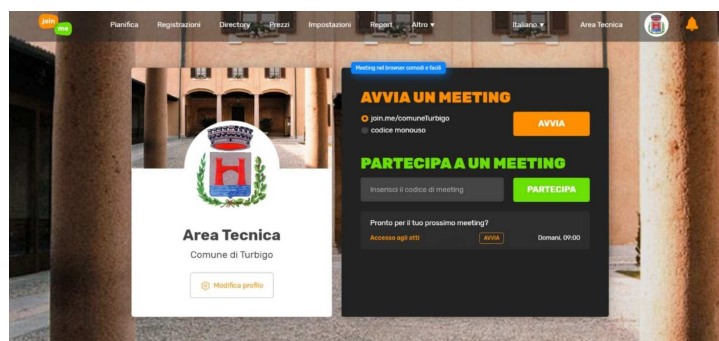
join me

Pianifica Registrazioni Directory Prezzi Impostazioni Report Altro ▾ Italiano ▾ Area Tecnica

Area Tecnica

Comune di Turbigo

Modifica profilo

Meeting nel browser comodi e facili

AVVIA UN MEETING

join.me/comuneTurbigo

codice monouso

AVVIA

PARTECIPA A UN MEETING

Inserisci il codice di meeting

PARTECIPA

Pronto per il tuo prossimo meeting?

Accesso agli atti AVVIA Domani, 09:00